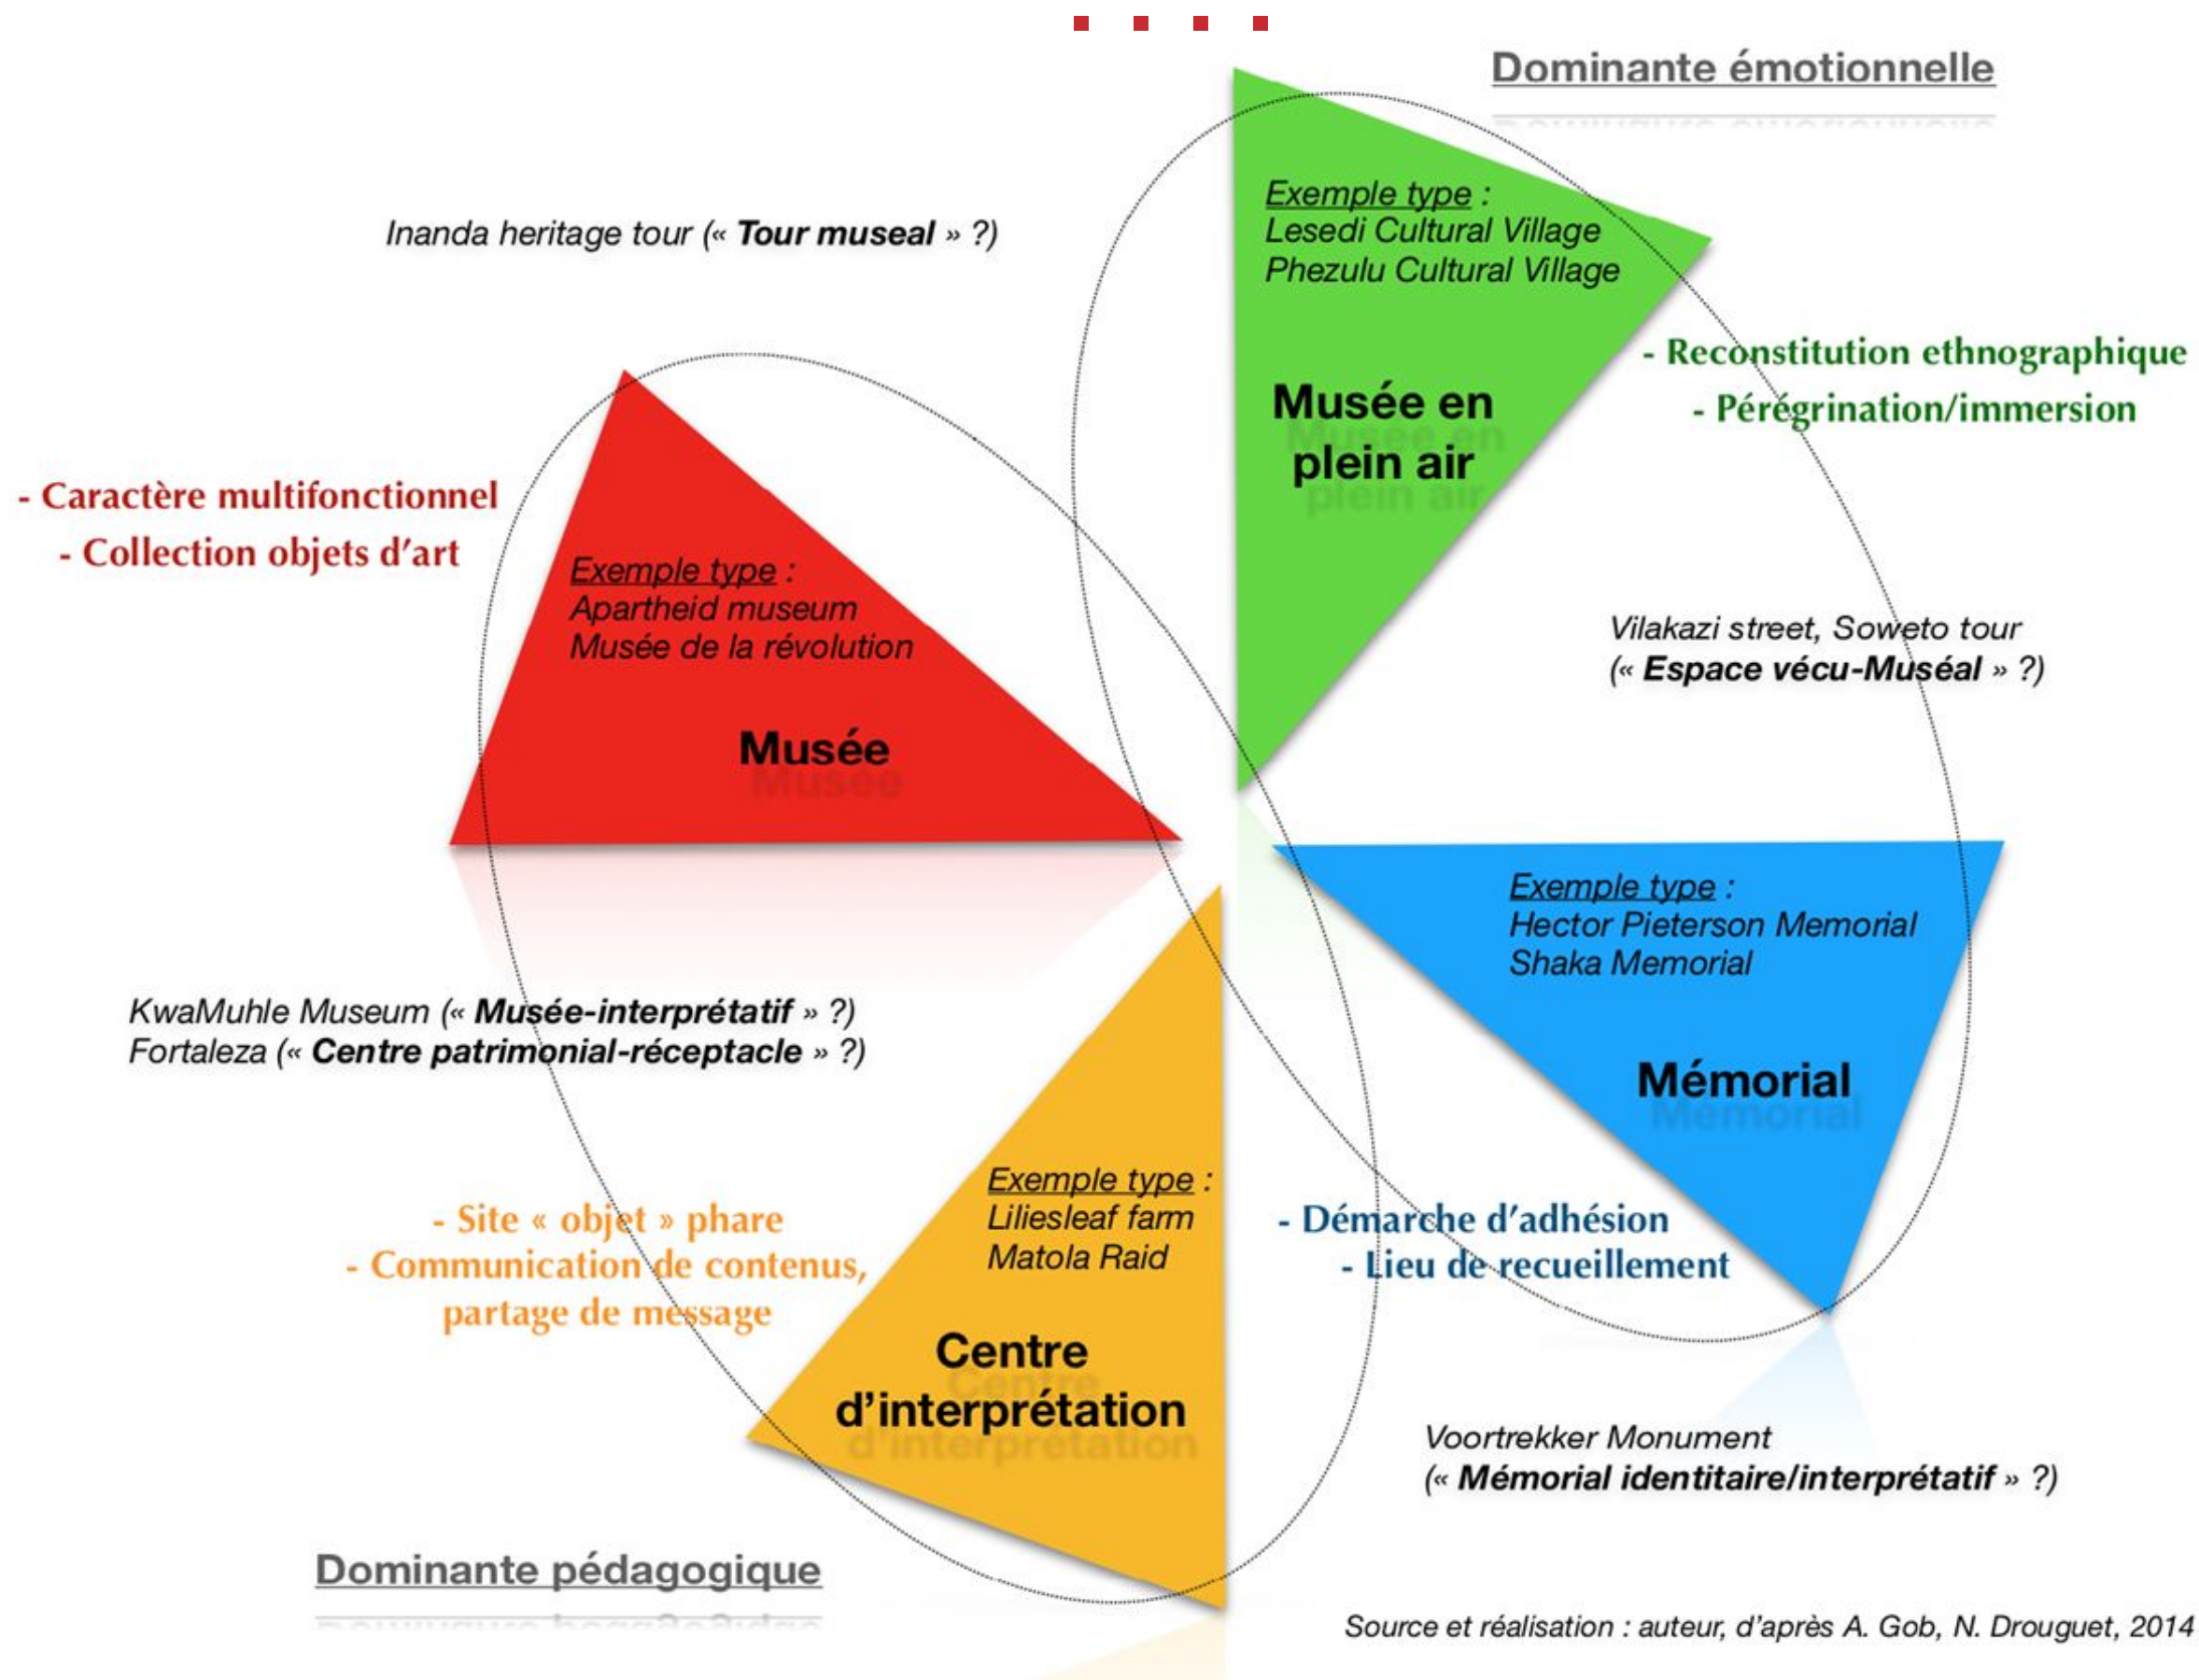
Dominante émotionnelle

Inanda heritage tour (« **Tour museal** » ?)

Exemple type :
Lesedi Cultural Village
Phezulu Cultural Village

Musée en plein air

- Reconstitution ethnographique
- Pérégrination/immersion

- Caractère multifonctionnel
- Collection objets d'art

Exemple type :
Apartheid museum
Musée de la révolution

Musée

Vilakazi street, Soweto tour
(« **Espace vécu-Muséal** » ?)

Exemple type :
Hector Pieterson Memorial
Shaka Memorial

Mémorial

KwaMuhle Museum (« **Musée-interprétatif** » ?)
Fortaleza (« **Centre patrimonial-réceptacle** » ?)

Exemple type :
Liliesleaf farm
Matola Raid

- Site « objet » phare
- Communication de contenus, partage de message

Centre d'interprétation

- Démarche d'adhésion
- Lieu de recueillement

Voortrekker Monument
(« **Mémorial identitaire/interprétatif** » ?)

Dominante pédagogique

Source et réalisation : auteur, d'après A. Gob, N. Drouguet, 2014